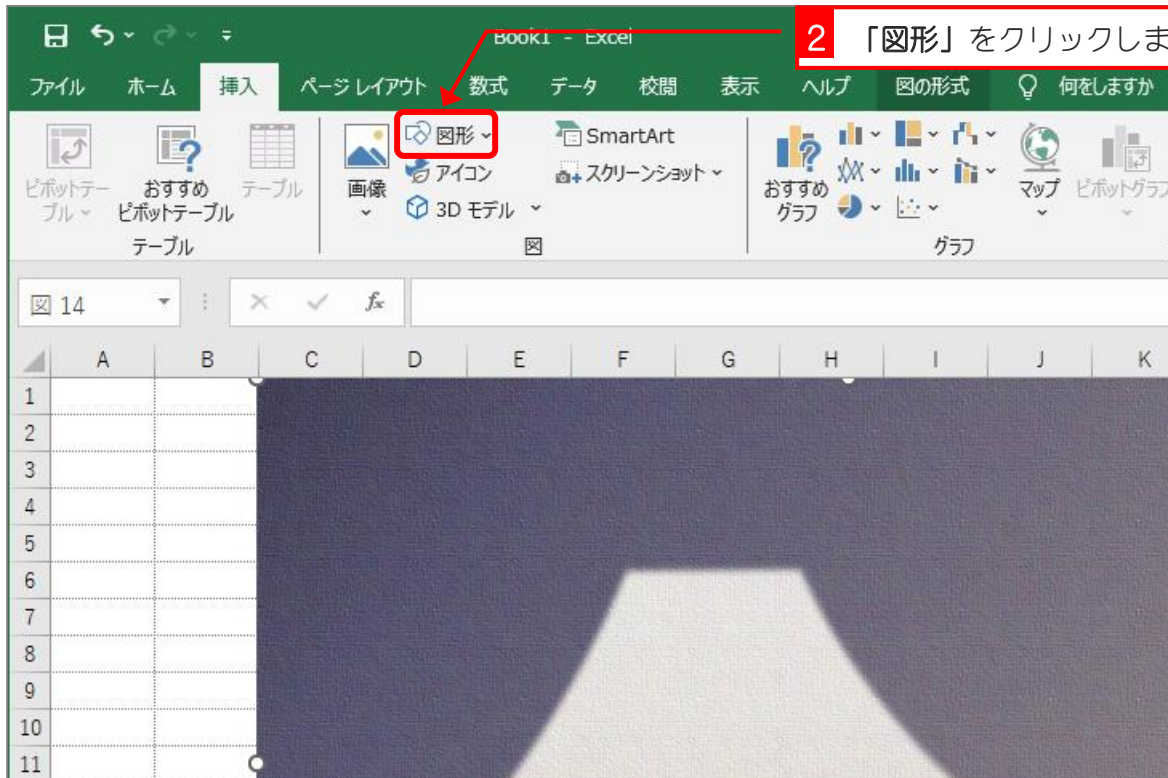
Book1 - Excel

2 「図形」をクリックしま

ファイル ホーム 挿入 ページ レイアウト 数式 データ 校閲 表示 ヘルプ 図の形式 何をしますか

ピボットテーブル おすすめ ピボットテーブル テーブル
テーブル

画像 図形 アイコン 3D モデル
SmartArt
スクリーンショット
図

おすすめ グラフ
マップ ピボットグラフ
グラフ

図 14

$f_x$

| | A | B | C | D | E | F | G | H | I | J | K |
|---|---|---|---|---|---|---|---|---|---|---|---|
| 1 | | | | | | | | | | | |
| 2 | | | | | | | | | | | |
| 3 | | | | | | | | | | | |
| 4 | | | | | | | | | | | |
| 5 | | | | | | | | | | | |
| 6 | | | | | | | | | | | |
| 7 | | | | | | | | | | | |
| 8 | | | | | | | | | | | |
| 9 | | | | | | | | | | | |
| 10 | | | | | | | | | | | |
| 11 | | | | | | | | | | | |